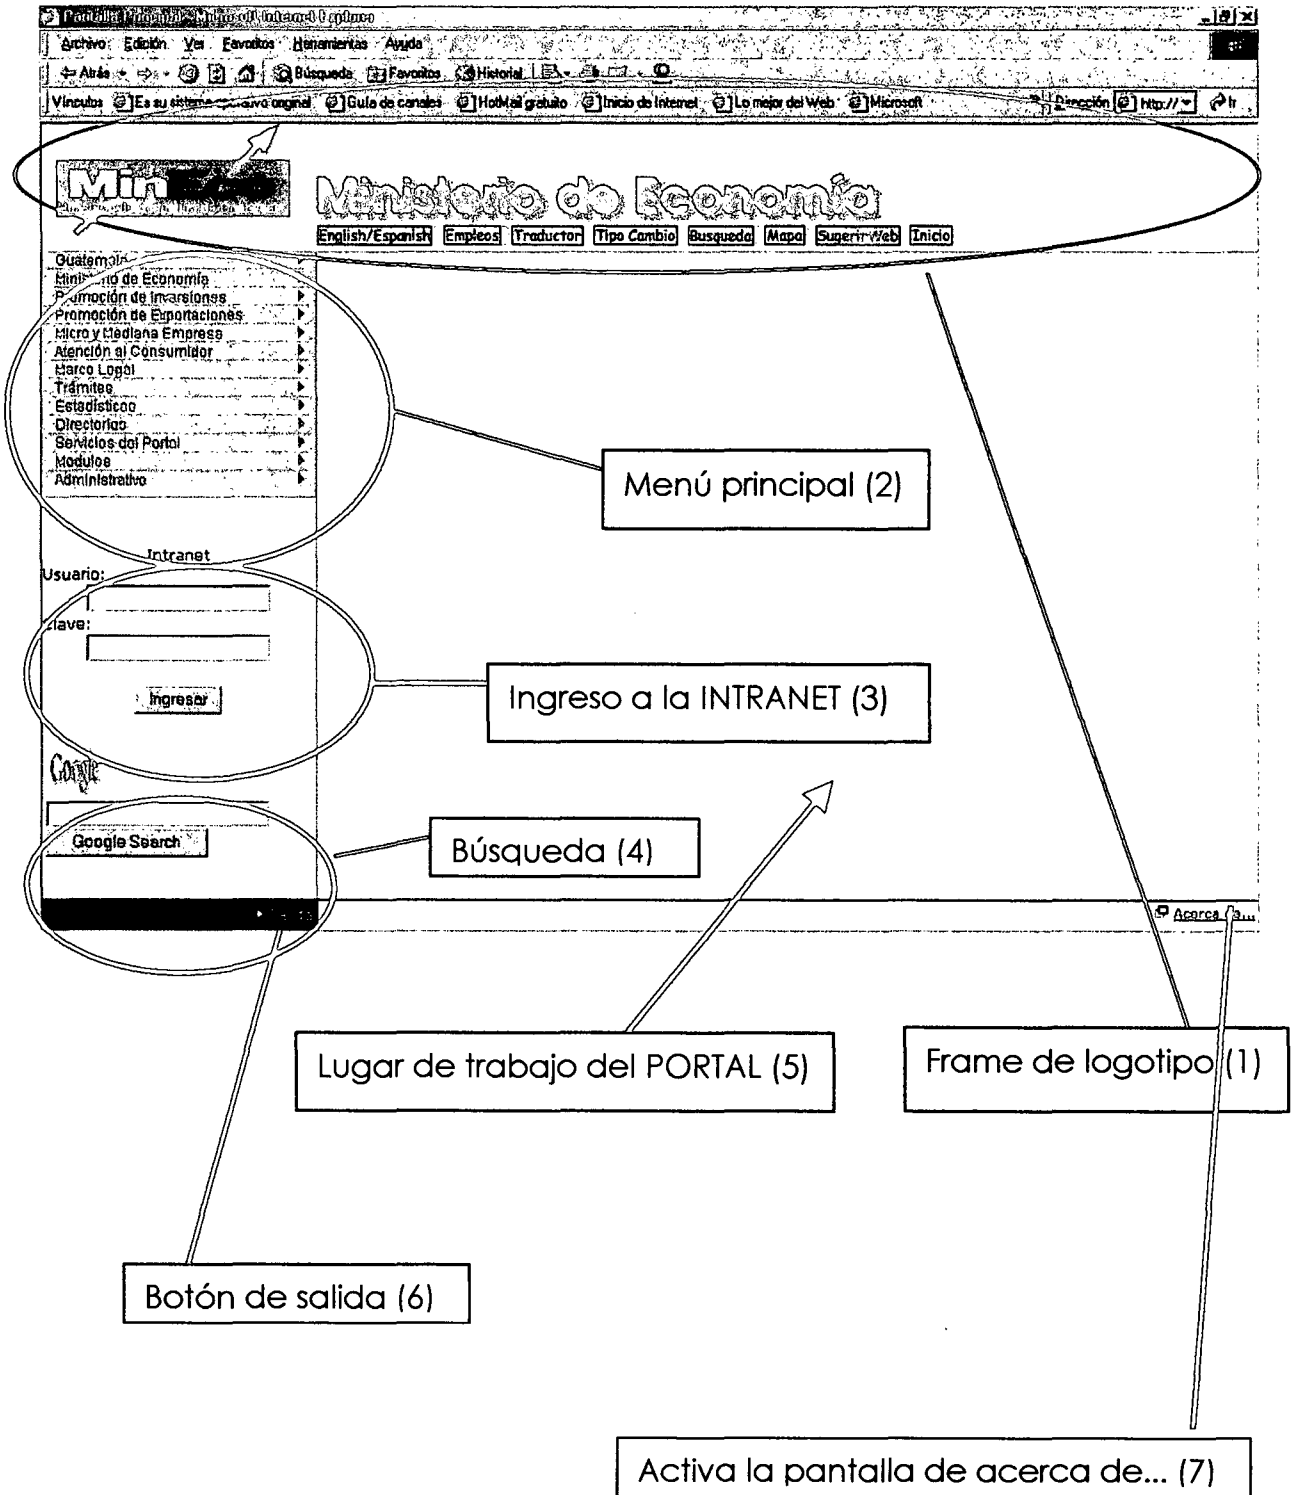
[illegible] - Microsoft Internet Explorer

Archivo Edición Ver Favoritos Herramientas Ayuda

Atrás Búsqueda Favoritos Historial

Vínculos Es su sistema operativo original Guía de canales HotMail gratuito Inicio de Internet Lo mejor del Web Microsoft Dirección http:// Ir

Min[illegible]

Ministerio de Economía

English/Espanish Empleos Traductor Tipo Cambio Busqueda Mapa Sugerir Web Inicio

Guatemala
Ministerio de Economía
Promoción de Inversiones
Promoción de Exportaciones
Micro y Mediana Empresa
Atención al Consumidor
Marco Legal
Trámites
Estadísticas
Directorio
Servicios del Portal
Modulos
Administrativo

Menú principal (2)

Intranet
Usuario:
Clave:
Ingresar

Ingreso a la INTRANET (3)

Google

Google Search

Búsqueda (4)

Acerca de...

Lugar de trabajo del PORTAL (5)

Frame de logotipo (1)

Botón de salida (6)

Activa la pantalla de acerca de... (7)